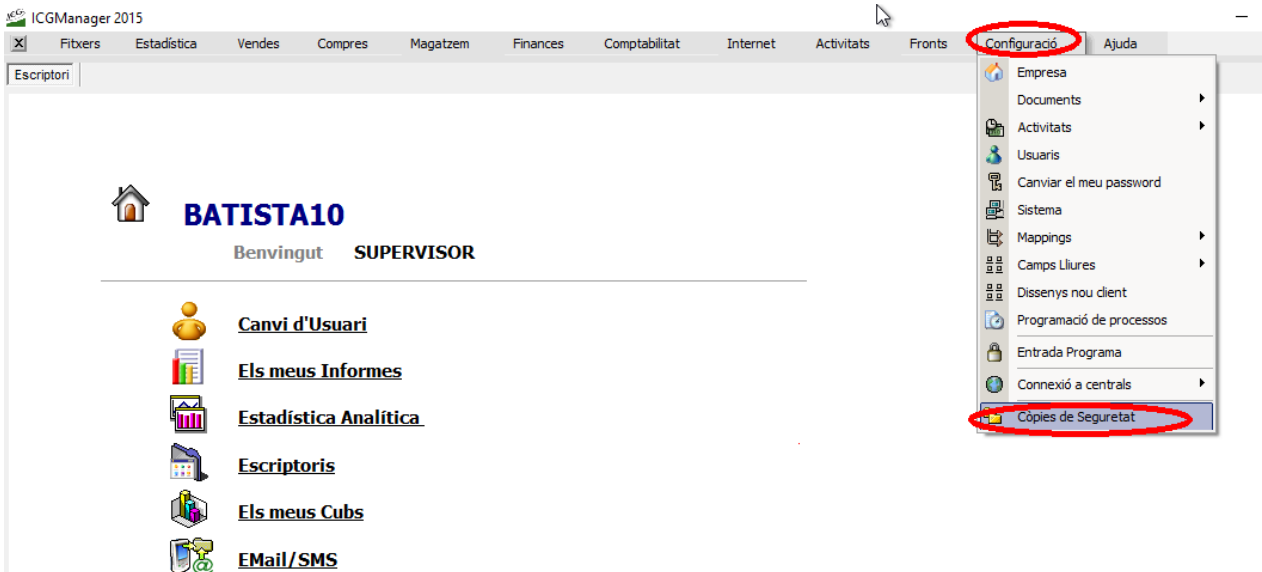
ICGManager 2015

X Fitxers Estadística Vendes Compres Magatzem Finances Comptabilitat Internet Activitats Fronts Configuració Ajuda

Escriptori

BATISTA10

Benvingut SUPERVISOR

Canvi d'Usuari

Els meus Informes

Estadística Analítica

Escriptoris

Els meus Cubs

EMail/SMS

Empresa
Documents
Activitats
Usuaris
Canviar el meu password
Sistema
Mappings
Camps Lliures
Dissenys nou client
Programació de processos
Entrada Programa
Connexió a centrals
Còpies de Seguretat